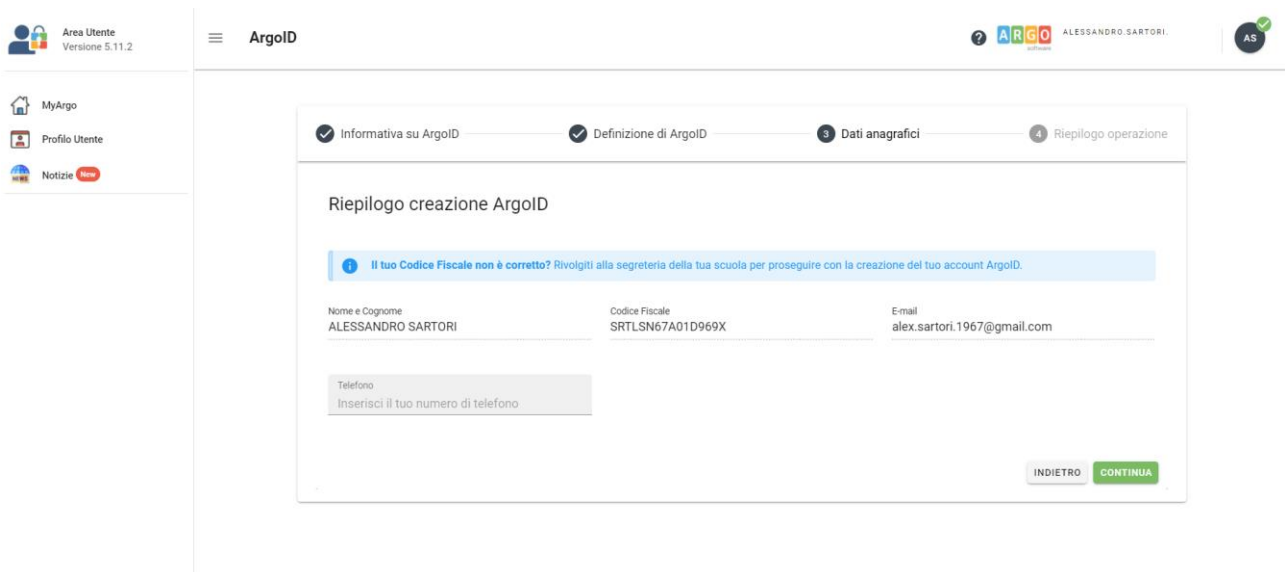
Area Utente
Versione 5.11.2

MyArgo
Profilo Utente
Notizie New

ArgoID

ARGO software ALESSANDRO.SARTORI.

AS

Informativa su ArgoID
Definizione di ArgoID
3 Dati anagrafici
4 Riepilogo operazione

Riepilogo creazione ArgoID

Il tuo Codice Fiscale non è corretto? Rivolgiti alla segreteria della tua scuola per proseguire con la creazione del tuo account ArgoID.

Nome e Cognome
ALESSANDRO SARTORI

Codice Fiscale
SRTLSN67A01D969X

E-mail
alex.sartori.1967@gmail.com

Telefono
Inserisci il tuo numero di telefono

INDIETRO
CONTINUA